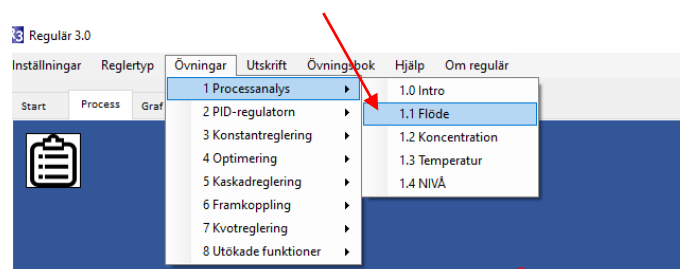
Regulär 3.0

Inställningar Reglertyp Övningar Utskrift Övningsbok Hjälp Om regulär

Start Process Graf

1 Processanalys
2 PID-regulatorn
3 Konstantreglering
4 Optimering
5 Kaskadreglering
6 Framkoppling
7 Kvotreglering
8 Utökade funktioner

1.0 Intro
1.1 Flöde
1.2 Koncentration
1.3 Temperatur
1.4 NIVÅ